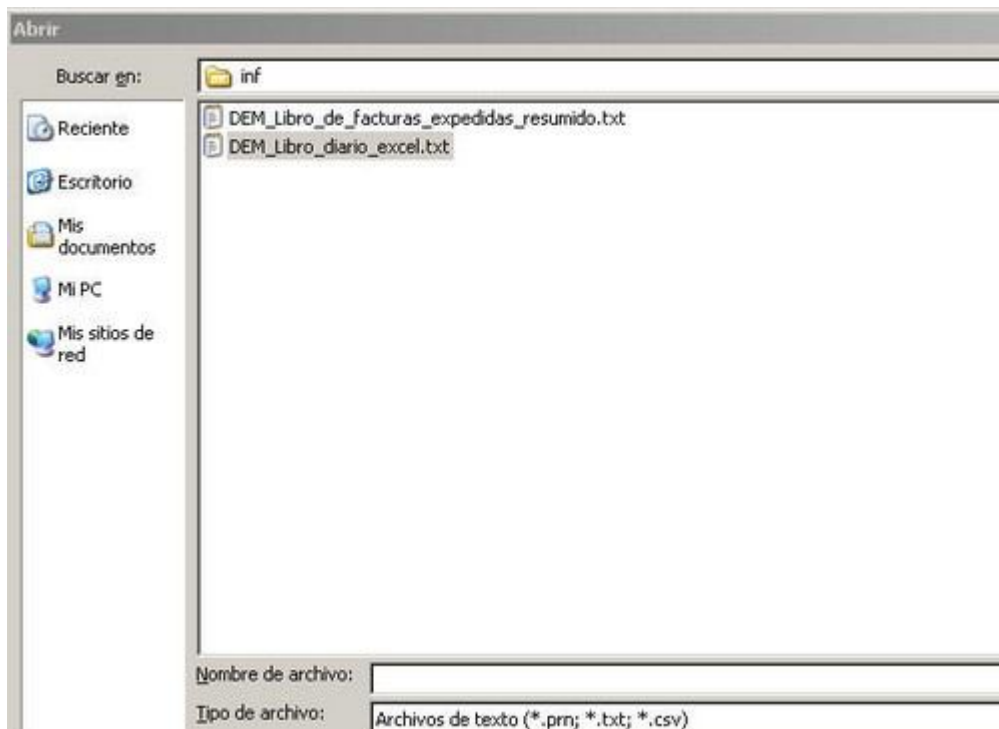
Abrir

Buscar en: inf

Reciente

Escritorio

Mis documentos

Mi PC

Mis sitios de red

DEM_Libro_de_facturas_expedidas_resumido.txt

DEM_Libro_diario_excel.txt

Nombre de archivo:

Tipo de archivo: Archivos de texto (*.prn; *.txt; *.csv)